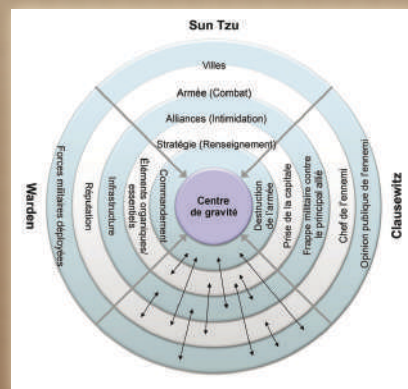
Sun Tzu

Villes

Armée (Combat)

Alliances (Intimidation)

Stratégie (Renseignement)

Centre de gravité

Warden

Forces militaires déployées

Réputation

Infrastructure

Éléments organiques essentiels

Commandement

Clausewitz

Opinion publique de l'ennemi

Chef de l'ennemi

Frappe militaire contre le principal allié

Prise de la capitale

Destruction de l'armée